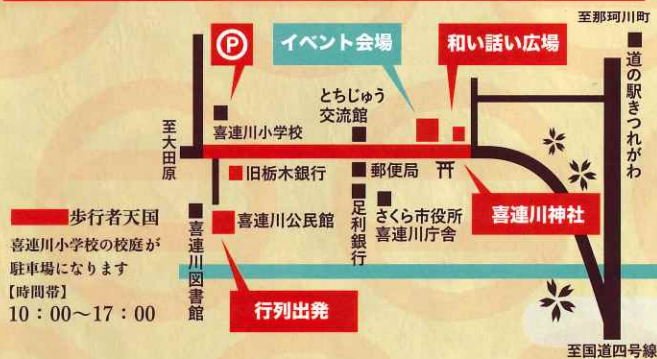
至那珂川町

P

イベント会場

和い話い広場

道の駅きつれがわ

とちじゅう交流館

至大田原

喜連川小学校

旧栃木銀行

郵便局

喜連川図書館

喜連川公民館

足利銀行

さくら市役所
喜連川庁舎

喜連川神社

歩行者天国

喜連川小学校の校庭が駐車場になります
【時間帯】
10：00～17：00

行列出発

至国道四号線